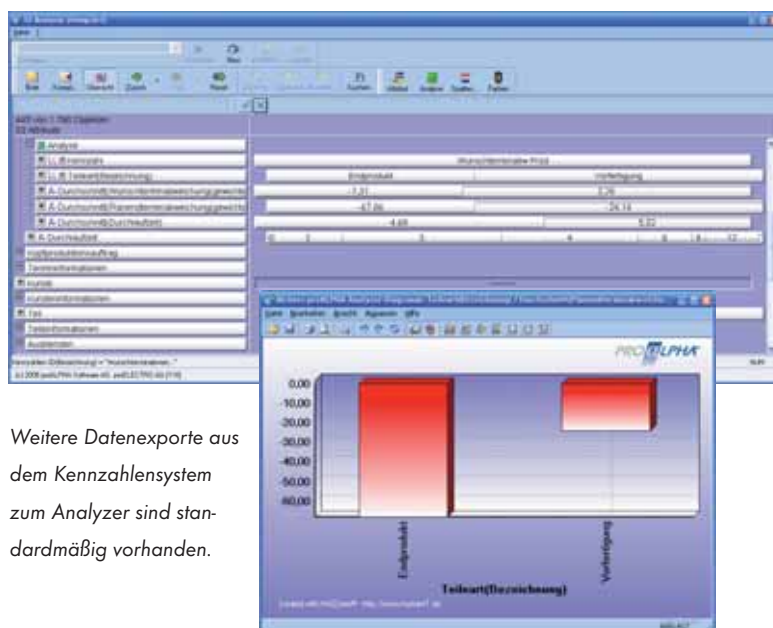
PROALPHA

0,00
-10,00
-20,00
-30,00
-40,00
-50,00
-60,00

Endprodukt
Vorfertigung
Teileart(Bezeichnung)

Wunschtermintreue Prod.
Endprodukt
Vorfertigung
-1,31
2,26
-47,86
-24,14
4,69
5,22

Analyse
Durchlaufzeit
Teileinformationen

Weitere Datenexporte aus dem Kennzahlensystem zum Analyzer sind standardmäßig vorhanden.